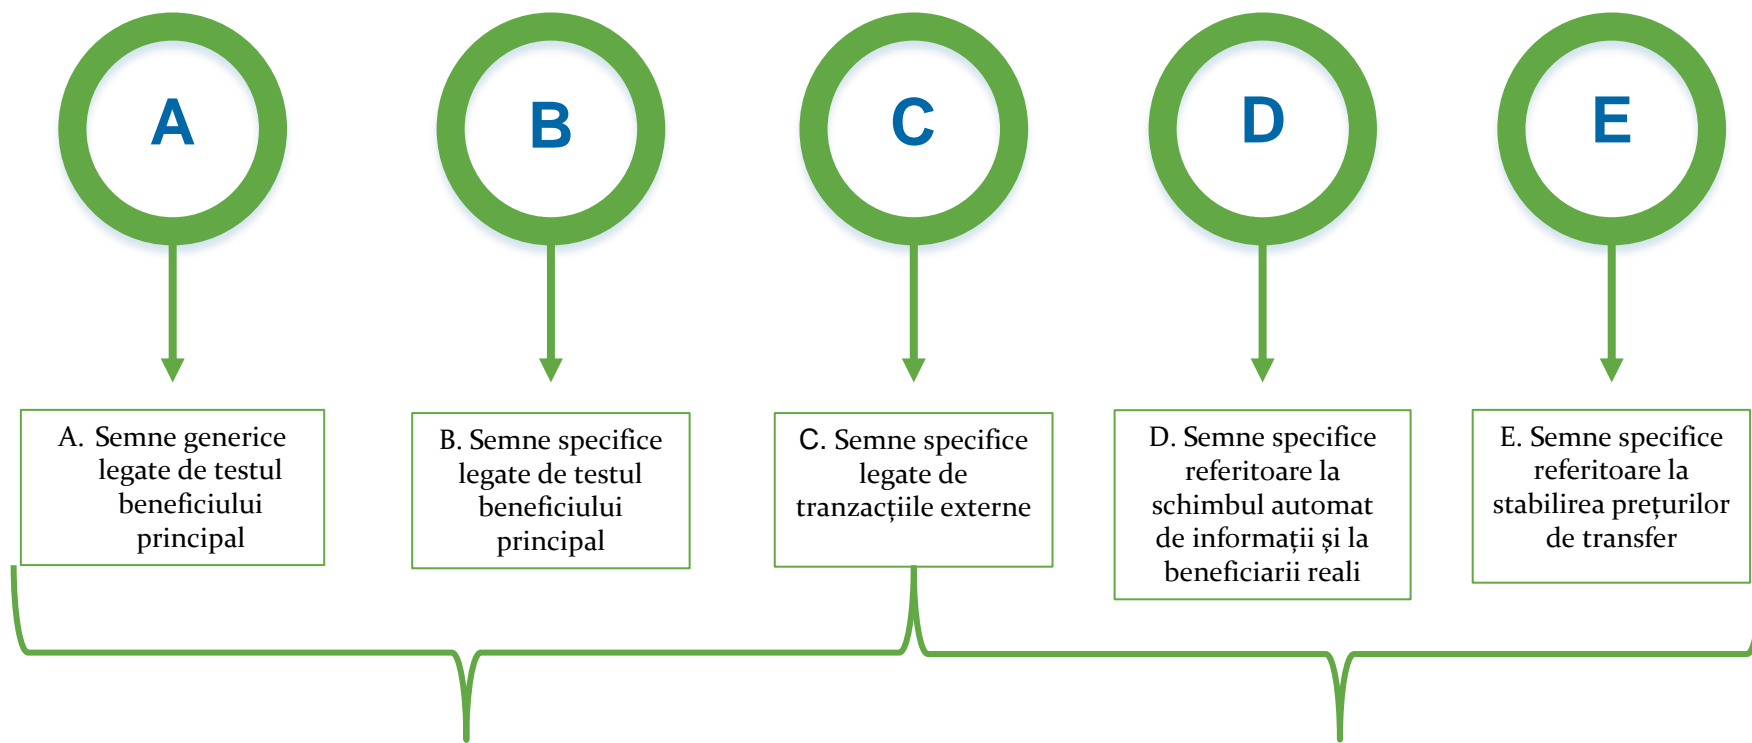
A

B

C

D

E

A. Semne generice legate de testul beneficiului principal

B. Semne specifice legate de testul beneficiului principal

C. Semne specifice legate de tranzacțiile externe

D. Semne specifice referitoare la schimbul automat de informații și la beneficiarii reali

E. Semne specifice referitoare la stabilirea prețurilor de transfer